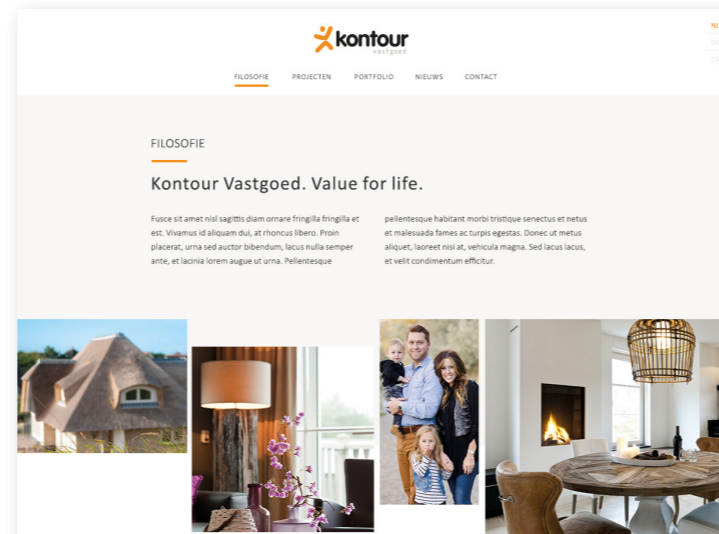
kontour
vastgoed

FILOSOFIE PROJECTEN PORTFOLIO NIEUWS CONTACT

NL

FILOSOFIE

Kontour Vastgoed. Value for life.

Fusce sit amet nisl sagittis diam ornare fringilla fringilla et est. Vivamus id aliquam dui, at rhoncus libero. Proin placerat, urna sed auctor bibendum, lacus nulla semper ante, et lacinia lorem augue ut urna. Pellentesque

pellentesque habitant morbi tristique senectus et netus et malesuada fames ac turpis egestas. Donec ut metus aliquet, laoreet nisi at, vehicula magna. Sed lacus lacus, et velit condimentum efficitur.